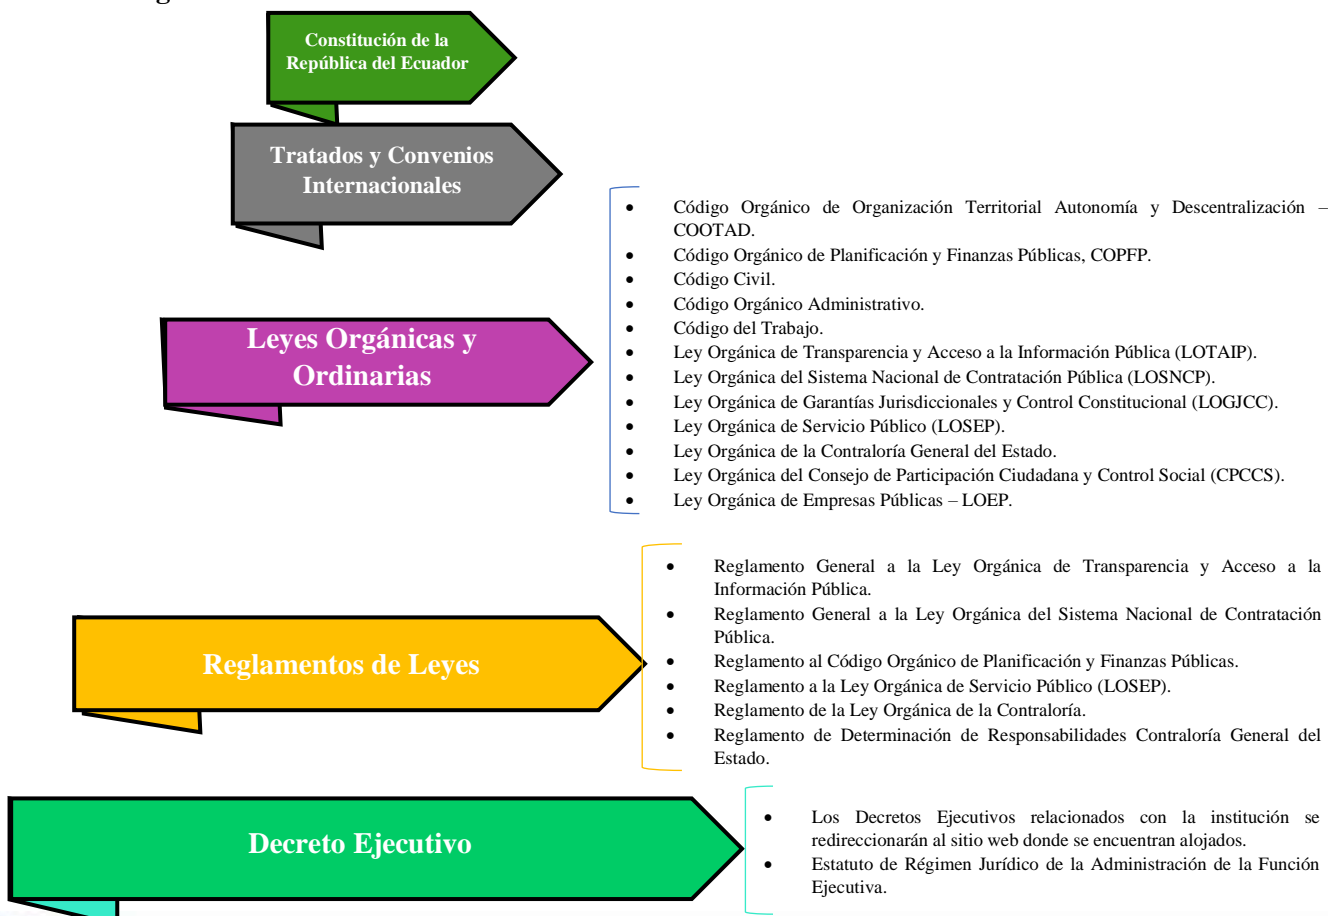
Constitución de la República del Ecuador

Tratados y Convenios Internacionales

Leyes Orgánicas y Ordinarias

- Código Orgánico de Organización Territorial Autonomía y Descentralización – COOTAD.
- Código Orgánico de Planificación y Finanzas Públicas, COPFP.
- Código Civil.
- Código Orgánico Administrativo.
- Código del Trabajo.
- Ley Orgánica de Transparencia y Acceso a la Información Pública (LOTAIP).
- Ley Orgánica del Sistema Nacional de Contratación Pública (LOSNCP).
- Ley Orgánica de Garantías Jurisdiccionales y Control Constitucional (LOGJCC).
- Ley Orgánica de Servicio Público (LOSEP).
- Ley Orgánica de la Contraloría General del Estado.
- Ley Orgánica del Consejo de Participación Ciudadana y Control Social (CPCCS).
- Ley Orgánica de Empresas Públicas – LOEP.

Reglamentos de Leyes

- Reglamento General a la Ley Orgánica de Transparencia y Acceso a la Información Pública.
- Reglamento General a la Ley Orgánica del Sistema Nacional de Contratación Pública.
- Reglamento al Código Orgánico de Planificación y Finanzas Públicas.
- Reglamento a la Ley Orgánica de Servicio Público (LOSEP).
- Reglamento de la Ley Orgánica de la Contraloría.
- Reglamento de Determinación de Responsabilidades Contraloría General del Estado.

Decreto Ejecutivo

- Los Decretos Ejecutivos relacionados con la institución se redireccionarán al sitio web donde se encuentran alojados.
- Estatuto de Régimen Jurídico de la Administración de la Función Ejecutiva.